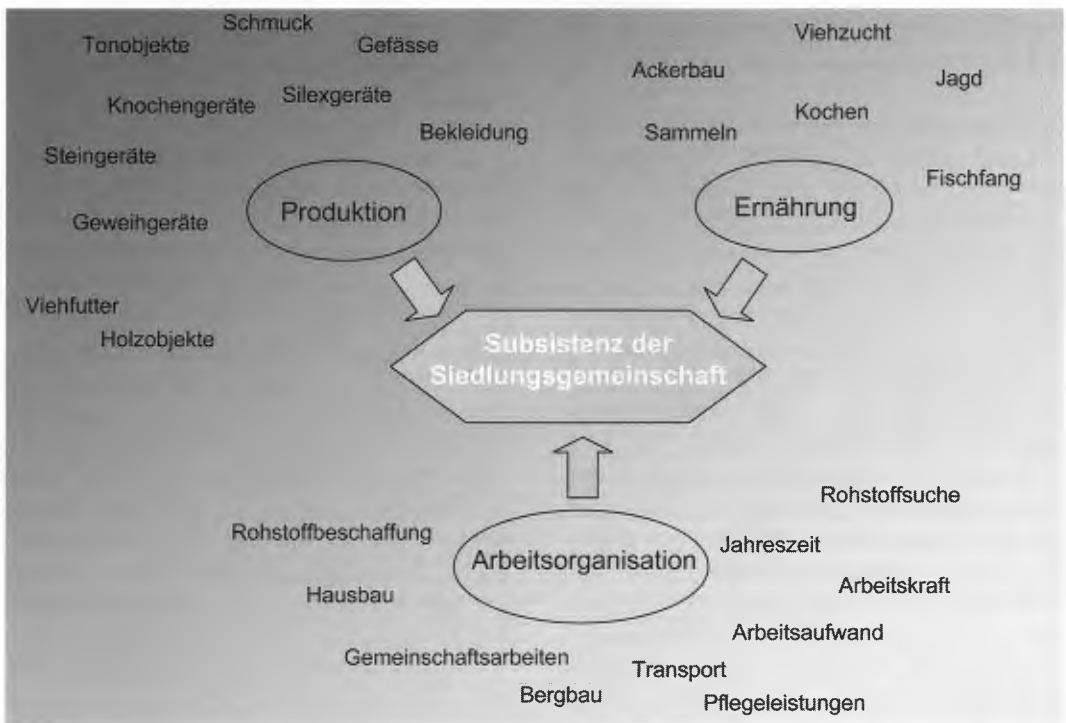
Schmuck
Tonobjekte
Gefässe
Knochengeräte
Silexgeräte
Bekleidung
Steingeräte
Produktion
Geweihgeräte
Viehfutter
Holzobjekte

Viehzucht
Ackerbau
Jagd
Kochen
Sammeln
Fischfang
Ernährung

Subsistenz der Siedlungsgemeinschaft

Rohstoffsuche
Rohstoffbeschaffung
Arbeitsorganisation
Jahreszeit
Arbeitskraft
Hausbau
Arbeitsaufwand
Gemeinschaftsarbeiten
Transport
Bergbau
Pflegeleistungen